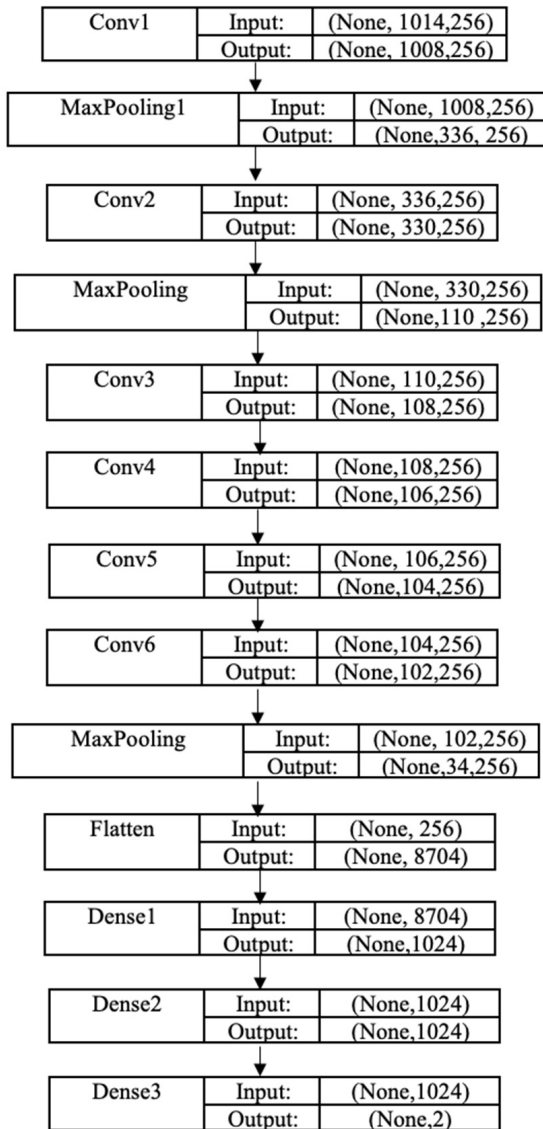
Conv1 | Input: | (None, 1014,256)
| Output: | (None, 1008,256)

MaxPooling1 | Input: | (None, 1008,256)
| Output: | (None,336, 256)

Conv2 | Input: | (None, 336,256)
| Output: | (None, 330,256)

MaxPooling | Input: | (None, 330,256)
| Output: | (None,110 ,256)

Conv3 | Input: | (None, 110,256)
| Output: | (None, 108,256)

Conv4 | Input: | (None,108,256)
| Output: | (None,106,256)

Conv5 | Input: | (None, 106,256)
| Output: | (None,104,256)

Conv6 | Input: | (None,104,256)
| Output: | (None,102,256)

MaxPooling | Input: | (None, 102,256)
| Output: | (None,34,256)

Flatten | Input: | (None, 256)
| Output: | (None, 8704)

Dense1 | Input: | (None, 8704)
| Output: | (None,1024)

Dense2 | Input: | (None,1024)
| Output: | (None,1024)

Dense3 | Input: | (None,1024)
| Output: | (None,2)